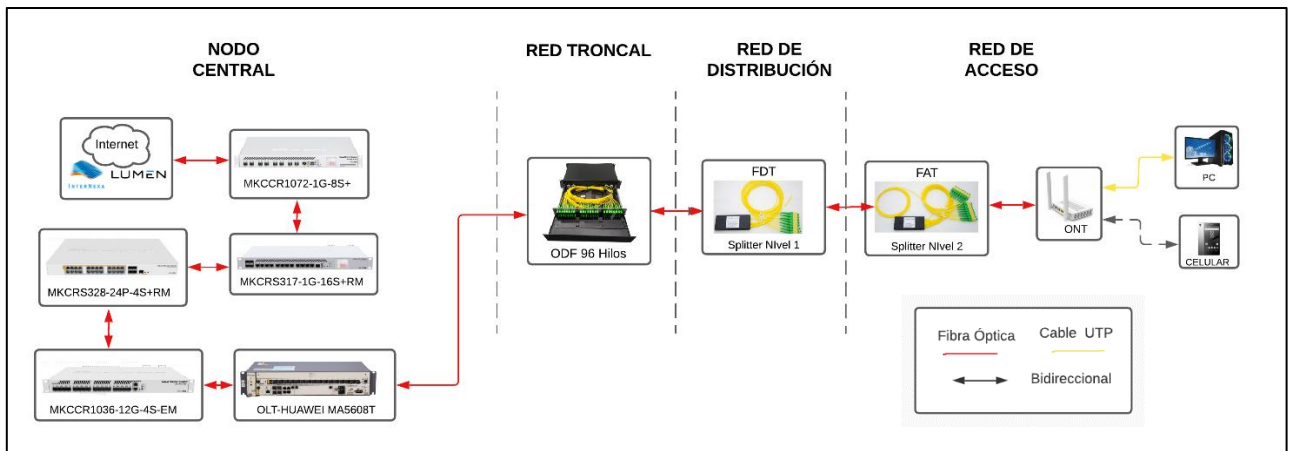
NODO CENTRAL

RED TRONCAL

RED DE DISTRIBUCIÓN

RED DE ACCESO

Internet

INTERNEXA

LUMEN

MKCCR1072-1G-8S+

MKCRS328-24P-4S+RM

MKCRS317-1G-16S+RM

MKCCR1036-12G-4S-EM

OLT-HUAWEI MA5608T

ODF 96 Hilos

FDT

Splitter Nivel 1

FAT

Splitter Nivel 2

ONT

PC

CELULAR

Fibra Óptica

Cable UTP

Bidireccional